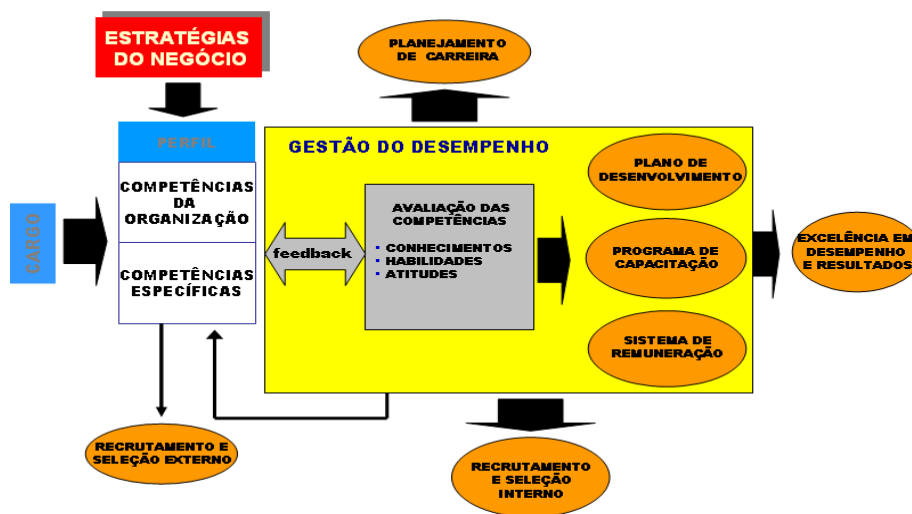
ESTRATÉGIAS DO NEGÓCIO

PLANEJAMENTO DE CARREIRA

PERFIL

COMPETÊNCIAS DA ORGANIZAÇÃO

COMPETÊNCIAS ESPECÍFICAS

CARGO

GESTÃO DO DESEMPENHO

feedback

AVALIAÇÃO DAS COMPETÊNCIAS

- CONHECIMENTOS
- HABILIDADES
- ATITUDES

PLANO DE DESENVOLVIMENTO

PROGRAMA DE CAPACITAÇÃO

SISTEMA DE REMUNERAÇÃO

EXCELÊNCIA EM DESEMPENHO E RESULTADOS

RECRUTAMENTO E SELEÇÃO EXTERNO

RECRUTAMENTO E SELEÇÃO INTERNO